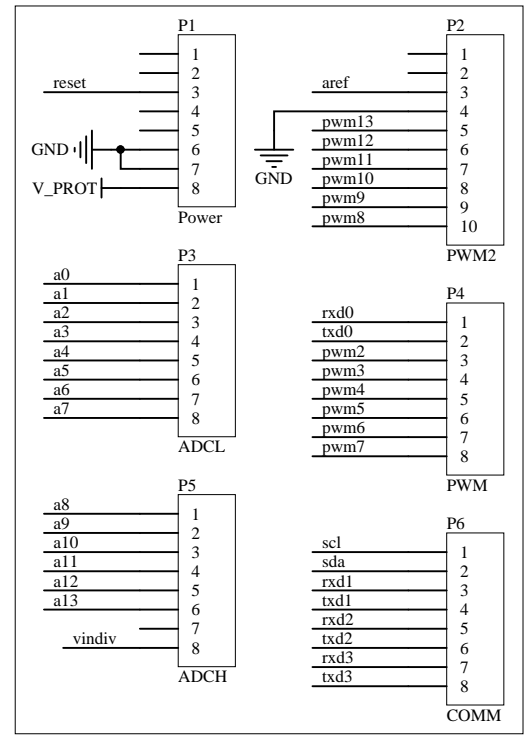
P1
1
2
reset 3
4
5
GND 6
7
V_PROT 8
Power

P2
1
2
aref 3
4
pwm13 5
pwm12 6
pwm11 7
pwm10 8
pwm9 9
pwm8 10
GND
PWM2

P3
a0 1
a1 2
a2 3
a3 4
a4 5
a5 6
a6 7
a7 8
ADCL

P4
rxd0 1
txd0 2
pwm2 3
pwm3 4
pwm4 5
pwm5 6
pwm6 7
pwm7 8
PWM

P5
a8 1
a9 2
a10 3
a11 4
a12 5
a13 6
7
vindiv 8
ADCH

P6
scl 1
sda 2
rxd1 3
txd1 4
rxd2 5
txd2 6
rxd3 7
txd3 8
COMM